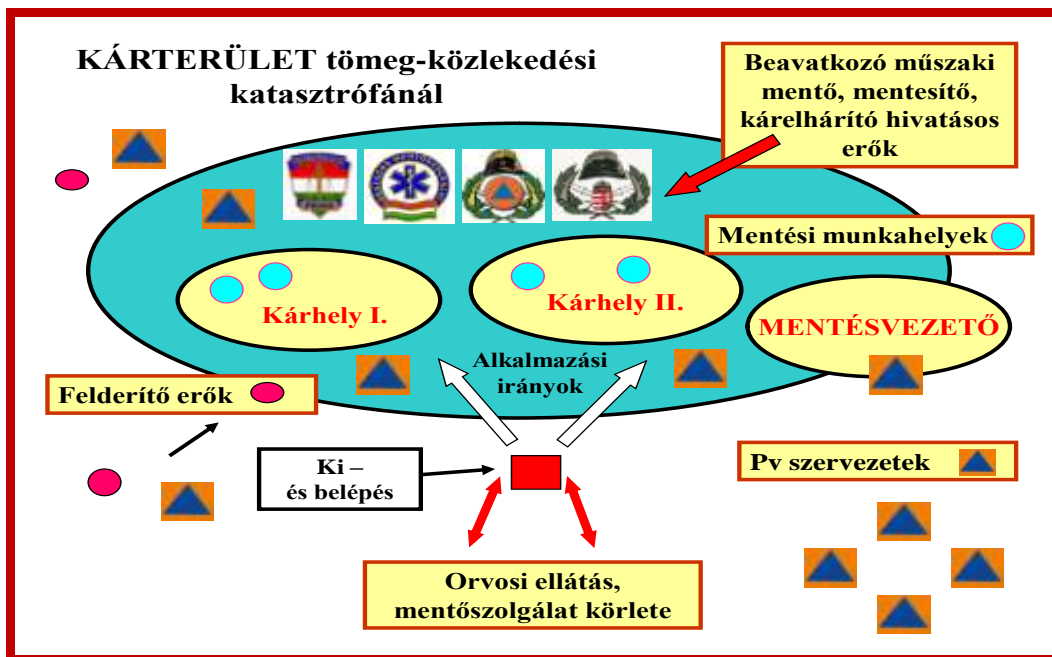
KÁRTERÜLET tömeg-közlekedési katasztrófánál

Beavatkozó műszaki mentő, mentesítő, kárelhárító hivatásos erők

Mentési munkahelyek

Kárhely I.

Kárhely II.

MENTÉSVEZETŐ

Alkalmazási irányok

Felderítő erők

Ki – és belépés

Pv szervezetek

Orvosi ellátás, mentőszolgálat körlete